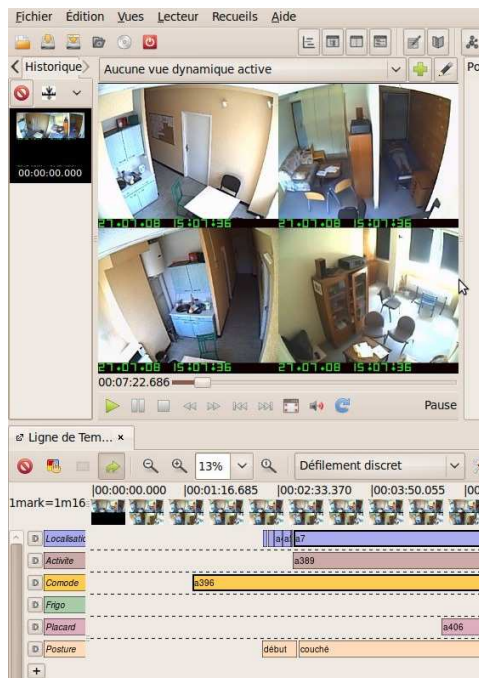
Fichier Édition Vues Lecteur Recueils Aide

Historique

Aucune vue dynamique active

Po

00:00:00.000

27.07.08 15:07:36
27.07.08 15:07:36
27.07.08 15:07:36
27.07.08 15:07:36

00:07:22.686

Pause

Ligne de Tem... ×

13%

Défilement discret

1mark=1m16

|00:00:00.000 |00:01:16.685 |00:02:33.370 |00:03:50.055 |00

D Localisatic a a7
D Activite a389
D Comode a396
D Frigo
D Placard a406
D Posture début couché

+